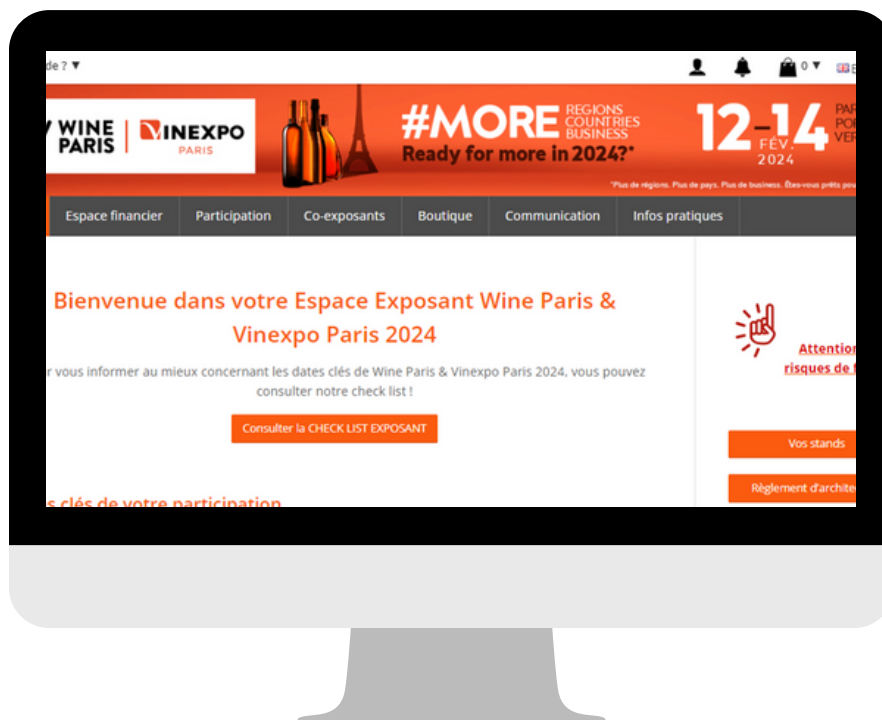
de ? ▼

0 ▼

WINE PARIS | VINEXPO PARIS

#MORE REGIONS COUNTRIES BUSINESS
Ready for more in 2024?*

12–14 FÉV. 2024

PAR POR VER

*Plus de régions. Plus de pays. Plus de business. Êtes-vous prêts pou

Espace financier | Participation | Co-exposants | Boutique | Communication | Infos pratiques

Bienvenue dans votre Espace Exposant Wine Paris & Vinexpo Paris 2024

r vous informer au mieux concernant les dates clés de Wine Paris & Vinexpo Paris 2024, vous pouvez consulter notre check list !

Consulter la CHECK LIST EXPOSANT

Attention risques de f

Vos stands

Règlement d'archite

s clés de votre participation